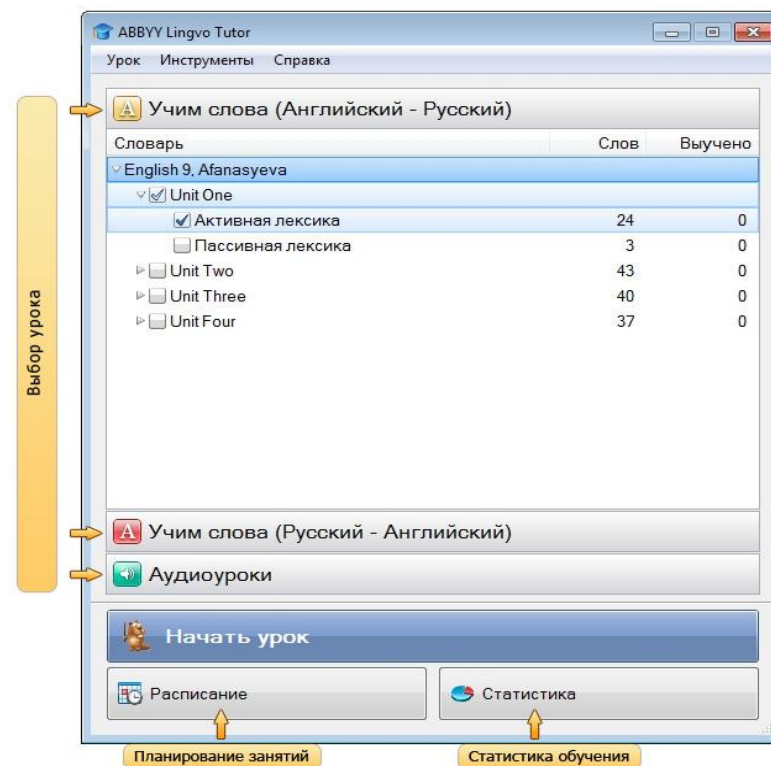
ABBYY Lingvo Tutor

Урок Инструменты Справка

Выбор урока

A Учим слова (Английский - Русский)

| Словарь | Слов | Выучено |
|---|---|---|
| English 9, Afanasyeva | | |
| Unit One | | |
| Активная лексика | 24 | 0 |
| Пассивная лексика | 3 | 0 |
| Unit Two | 43 | 0 |
| Unit Three | 40 | 0 |
| Unit Four | 37 | 0 |

A Учим слова (Русский - Английский)

Аудиоуроки

Начать урок

Расписание

Статистика

Планирование занятий

Статистика обучения